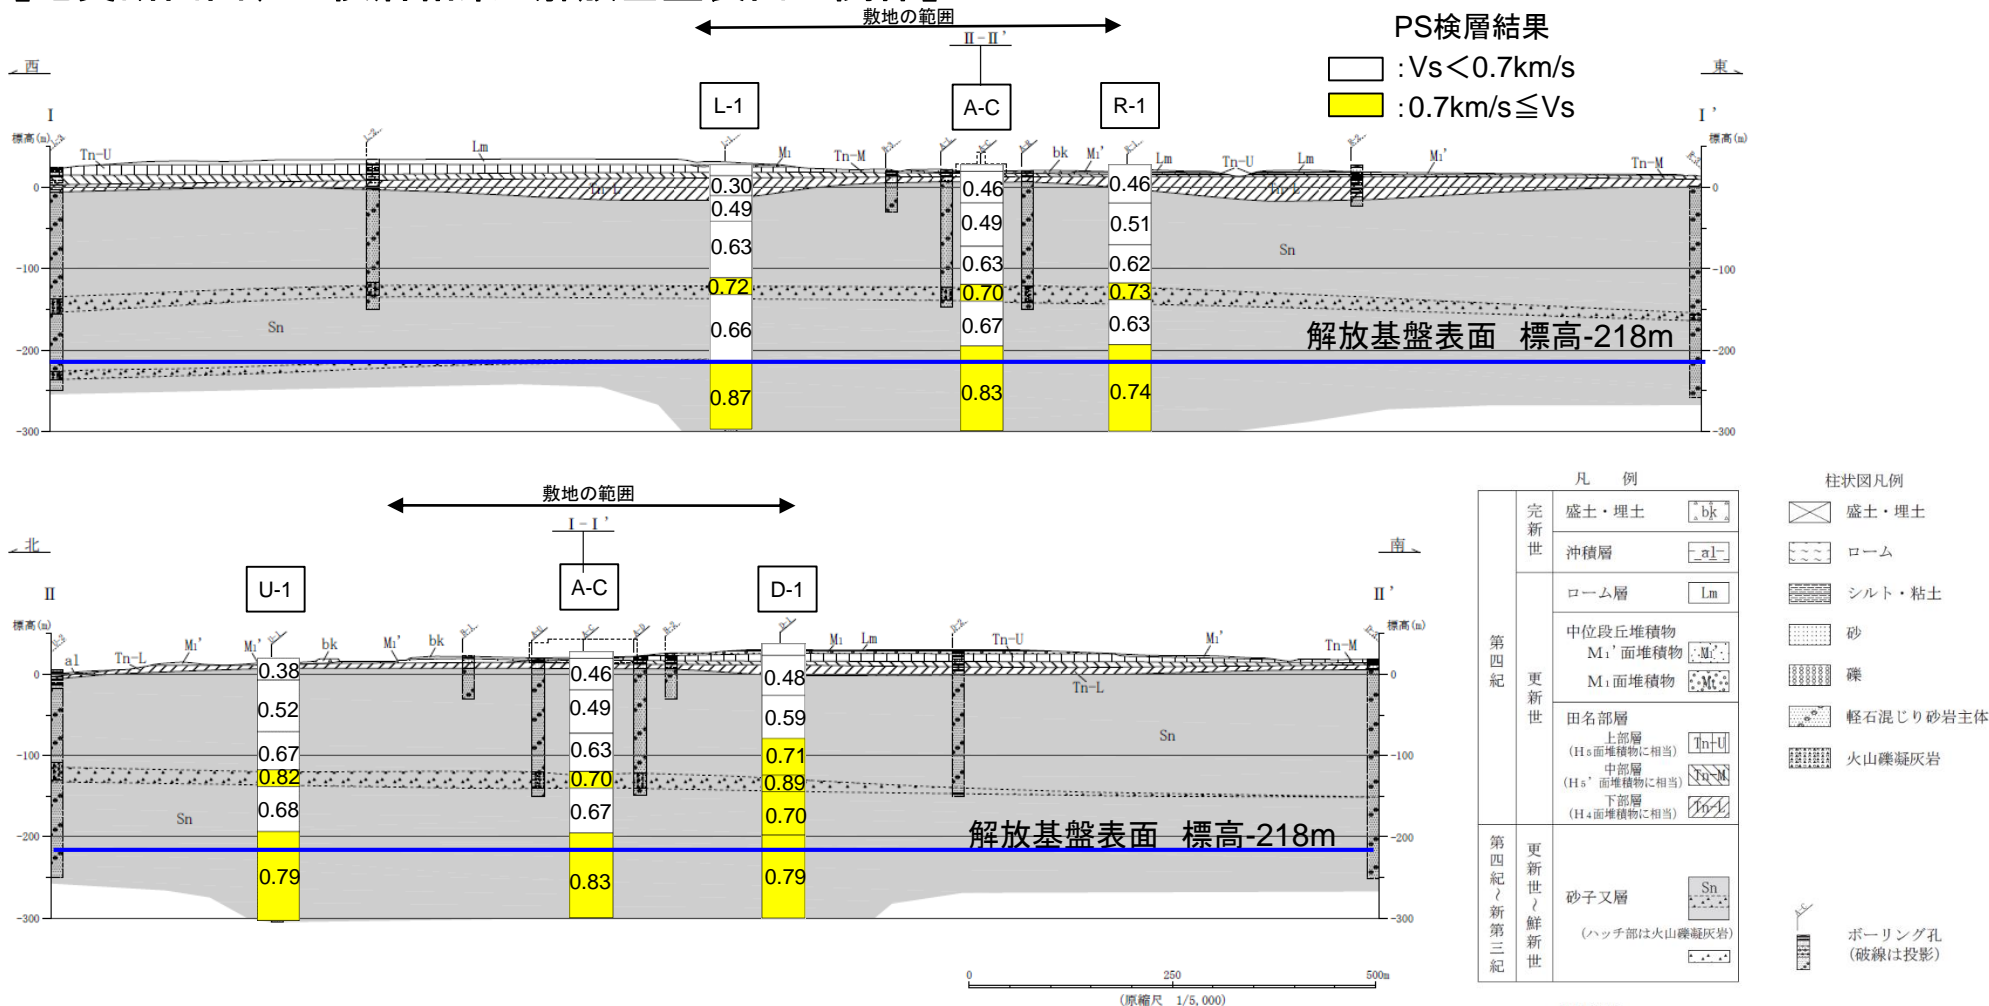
敷地の範囲

II－II'

PS検層結果

:Vs＜0.7km/s

:0.7km/s≦Vs

西

東

I

I'

L-1

A-C

R-1

標高(m)

Tn−U

Lm

M₁

Tn−M

bk

M₁'

Lm

Tn−U

Lm

M₁'

Tn−M

0

-100

-200

-300

0.30
0.49
0.63
0.72
0.66
0.87

0.46
0.49
0.63
0.70
0.67
0.83

0.46
0.51
0.62
0.73
0.63
0.74

Sn

Sn

解放基盤表面　標高-218m

敷地の範囲

I－I'

北

南

II

II'

U-1

A-C

D-1

標高(m)

al

Tn−L

M₁'

M₁'

bk

M₁'

bk

M₁

Lm

Tn−U

M₁'

Tn−M

Tn−L

0

-100

-200

-300

0.38
0.52
0.67
0.82
0.68
0.79

0.46
0.49
0.63
0.70
0.67
0.83

0.48
0.59
0.71
0.89
0.70
0.79

Sn

Sn

解放基盤表面　標高-218m

0　250　500m

(原縮尺　1/5,000)

凡　例

| | | | |
|---|---|---|---|
| 第四紀 | 完新世 | 盛土・埋土 | bk |
| | | 沖積層 | al |
| | 更新世 | ローム層 | Lm |
| | | 中位段丘堆積物 M₁'面堆積物 | M₁' |
| | | M₁面堆積物 | M₁ |
| | | 田名部層 上部層 (H₅面堆積物に相当) | Tn−U |
| | | 中部層 (H₅'面堆積物に相当) | Tn−M |
| | | 下部層 (H₄面堆積物に相当) | Tn−L |
| 第四紀〜新第三紀 | 更新世〜鮮新世 | 砂子又層 (ハッチ部は火山礫凝灰岩) | Sn |

柱状図凡例

盛土・埋土

ローム

シルト・粘土

砂

礫

軽石混じり砂岩主体

火山礫凝灰岩

ボーリング孔
(破線は投影)